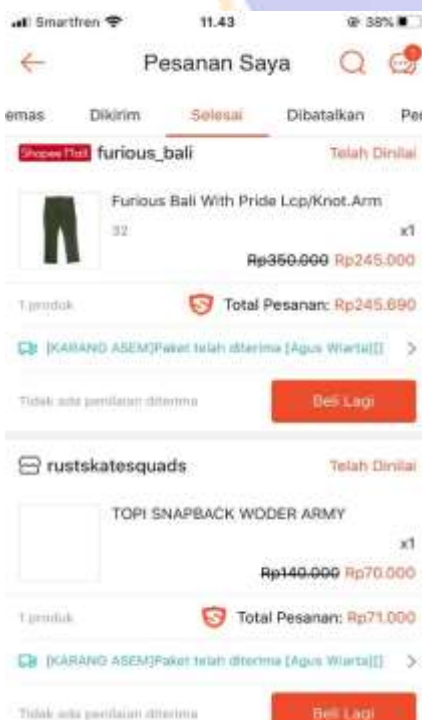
Smartfren 11.43 38%

Pesanan Saya

emas Dikirim Selesai Dibatalkan Pe

Shopee Mall furious_bali Telah Dinilai

Furious Bali With Pride Lcp/Knot.Arm

32 x1

~~Rp350.000~~ Rp245.000

1 produk Total Pesanan: Rp245.890

[KARANG ASEM]Paket telah diterima [Agus Wiarta[]] >

Tidak ada penilaian diterima Beli Lagi

rustskatesquads Telah Dinilai

TOPI SNAPBACK WODER ARMY

x1

~~Rp140.000~~ Rp70.000

1 produk Total Pesanan: Rp71.000

[KARANG ASEM]Paket telah diterima [Agus Wiarta[]] >

Tidak ada penilaian diterima Beli Lagi